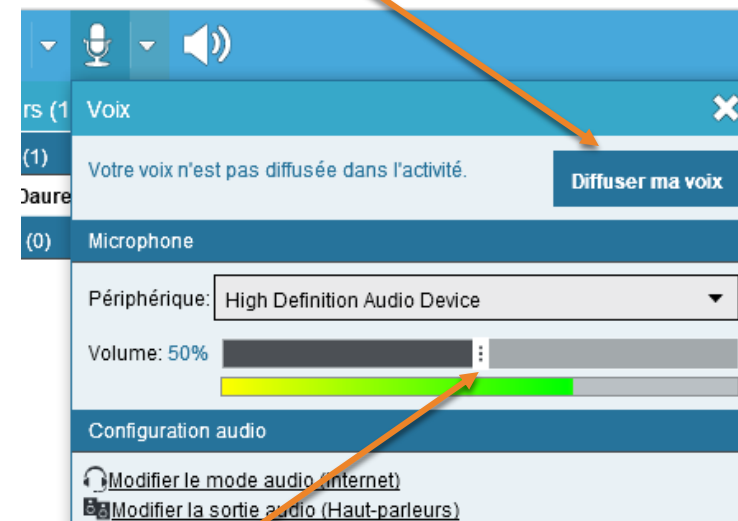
rs (1
(1)
Daure
(0)

Voix

Votre voix n'est pas diffusée dans l'activité.

Diffuser ma voix

Microphone

Périphérique: High Definition Audio Device

Volume: 50%

Configuration audio

Modifier le mode audio (Internet)
Modifier la sortie audio (Haut-parleurs)